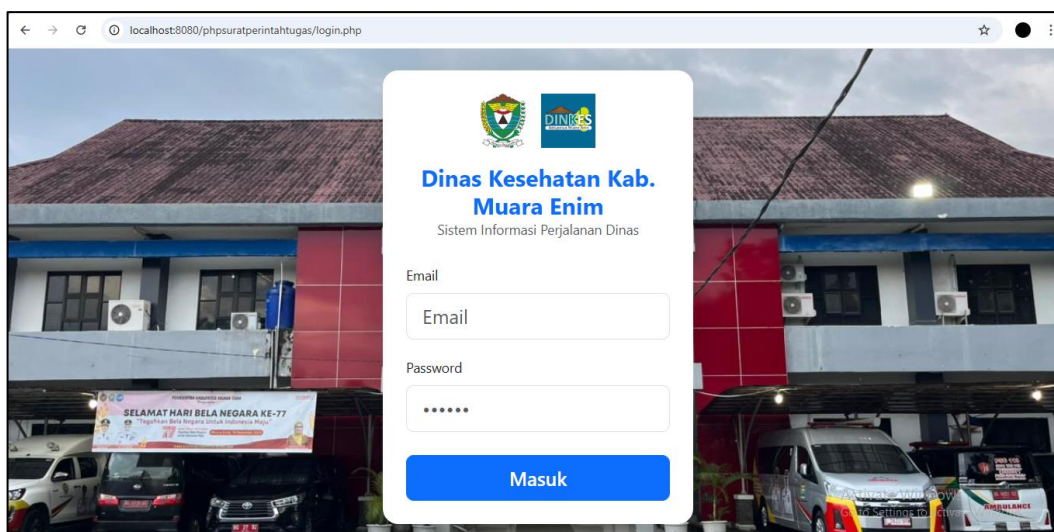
localhost:8080/phpsuratperintahtugas/login.php

DINKES

Dinas Kesehatan Kab. Muara Enim

Sistem Informasi Perjalanan Dinas

Email

Email

Password

••••••

Masuk

SELAMAT HARI BELA NEGARA KE-77

"Teguhkan Bela Negara Untuk Indonesia Maju"

AMBULANCE

Activate Windows
Go to Settings to activate Windows.